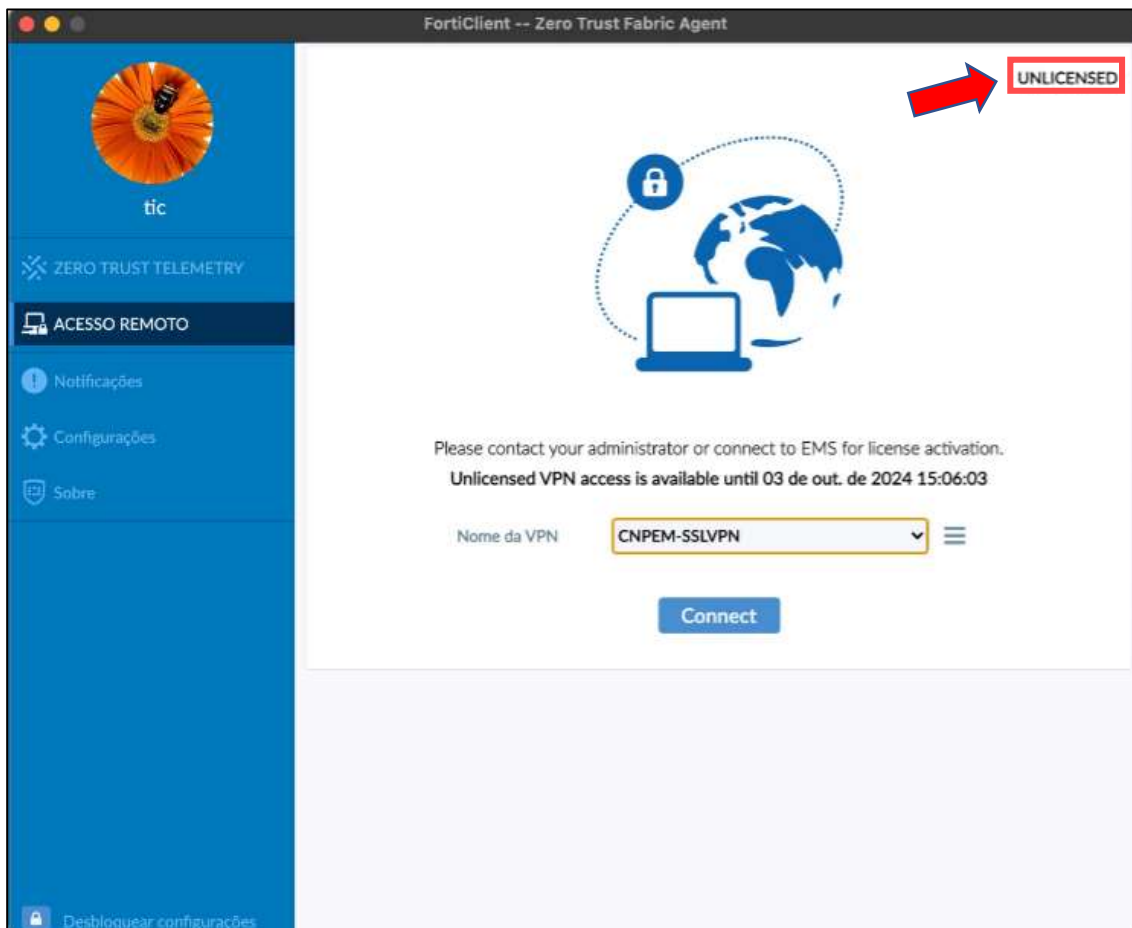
FortiClient -- Zero Trust Fabric Agent

UNLICENSED

tic

ZERO TRUST TELEMETRY

ACESSO REMOTO

Notificações

Configurações

Sobre

Please contact your administrator or connect to EMS for license activation.
Unlicensed VPN access is available until 03 de out. de 2024 15:06:03

Nome da VPN CNPEM-SSLVPN

Connect

Desbloquear configurações